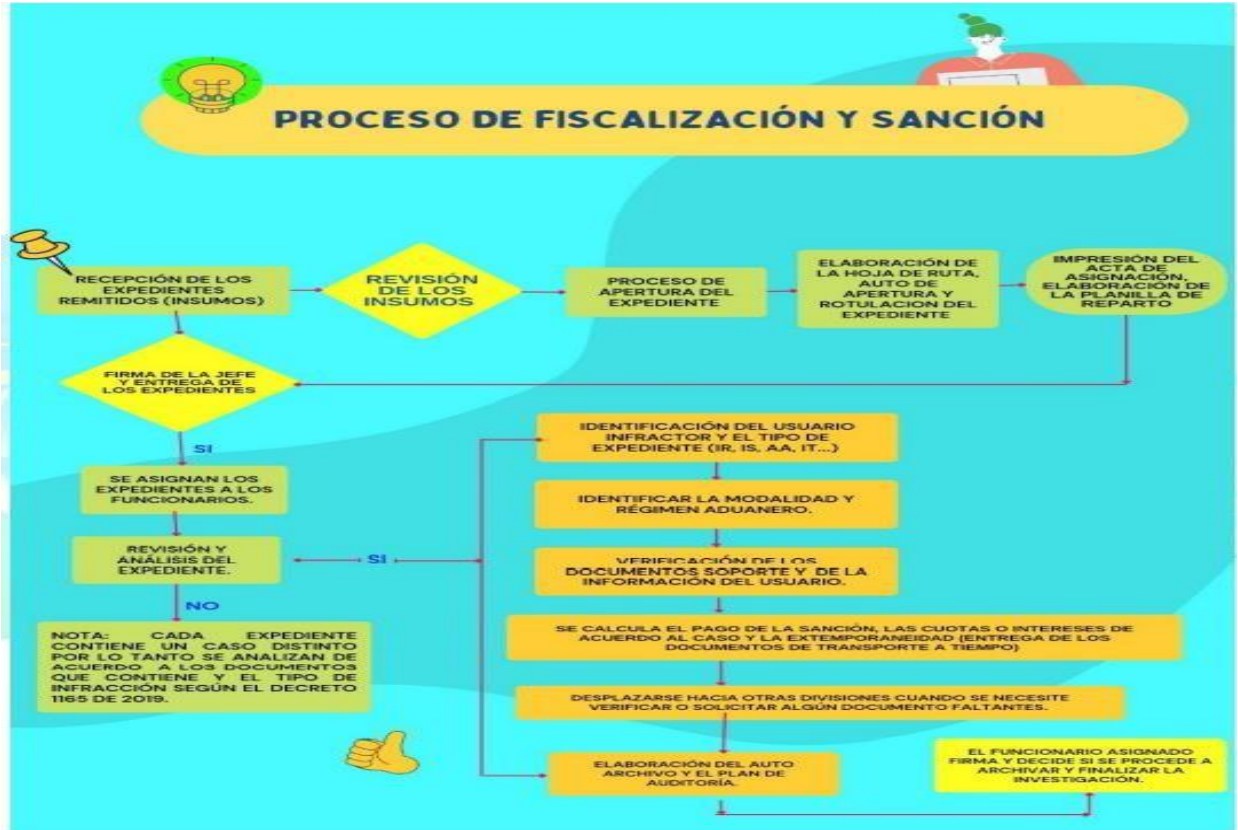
PROCESO DE FISCALIZACIÓN Y SANCIÓN

RECEPCIÓN DE LOS EXPEDIENTES REMITIDOS (INSUMOS)

REVISIÓN DE LOS INSUMOS

PROCESO DE APERTURA DEL EXPEDIENTE

ELABORACIÓN DE LA HOJA DE RUTA, AUTO DE APERTURA Y ROTULACION DEL EXPEDIENTE

IMPRESIÓN DEL ACTA DE ASIGNACIÓN, ELABORACIÓN DE LA PLANILLA DE REPARTO

FIRMA DE LA JEFE Y ENTREGA DE LOS EXPEDIENTES

SI

SE ASIGNAN LOS EXPEDIENTES A LOS FUNCIONARIOS.

REVISIÓN Y ANÁLISIS DEL EXPEDIENTE.

SI

NO

NOTA: CADA EXPEDIENTE CONTIENE UN CASO DISTINTO POR LO TANTO SE ANALIZAN DE ACUERDO A LOS DOCUMENTOS QUE CONTIENE Y EL TIPO DE INFRACCIÓN SEGÚN EL DECRETO 1165 DE 2019.

IDENTIFICACIÓN DEL USUARIO INFRACTOR Y EL TIPO DE EXPEDIENTE (IR, IS, AA, IT...)

IDENTIFICAR LA MODALIDAD Y RÉGIMEN ADUANERO.

VERIFICACIÓN DE LOS DOCUMENTOS SOPORTE Y DE LA INFORMACIÓN DEL USUARIO.

SE CALCULA EL PAGO DE LA SANCIÓN, LAS CUOTAS O INTERESES DE ACUERDO AL CASO Y LA EXTEMPORANEIDAD (ENTREGA DE LOS DOCUMENTOS DE TRANSPORTE A TIEMPO)

DESPLAZARSE HACIA OTRAS DIVISIONES CUANDO SE NECESITE VERIFICAR O SOLICITAR ALGÚN DOCUMENTO FALTANTES.

ELABORACIÓN DEL AUTO ARCHIVO Y EL PLAN DE AUDITORÍA.

EL FUNCIONARIO ASIGNADO FIRMA Y DECIDE SI SE PROCEDE A ARCHIVAR Y FINALIZAR LA INVESTIGACIÓN.